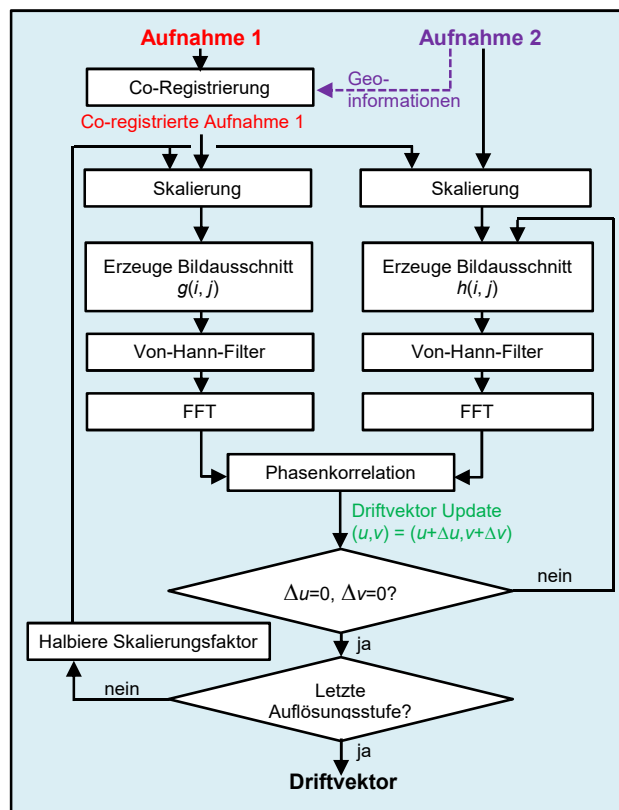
Aufnahme 1

Aufnahme 2

Co-Registrierung

Geo-informationen

Co-registrierte Aufnahme 1

Skalierung

Skalierung

Erzeuge Bildausschnitt $g(i, j)$

Erzeuge Bildausschnitt $h(i, j)$

Von-Hann-Filter

Von-Hann-Filter

FFT

FFT

Phasenkorrelation

Driftvektor Update
$(u,v) = (u+\Delta u, v+\Delta v)$

$\Delta u=0,\ \Delta v=0?$

nein

ja

Halbiere Skalierungsfaktor

nein

Letzte Auflösungsstufe?

ja

Driftvektor